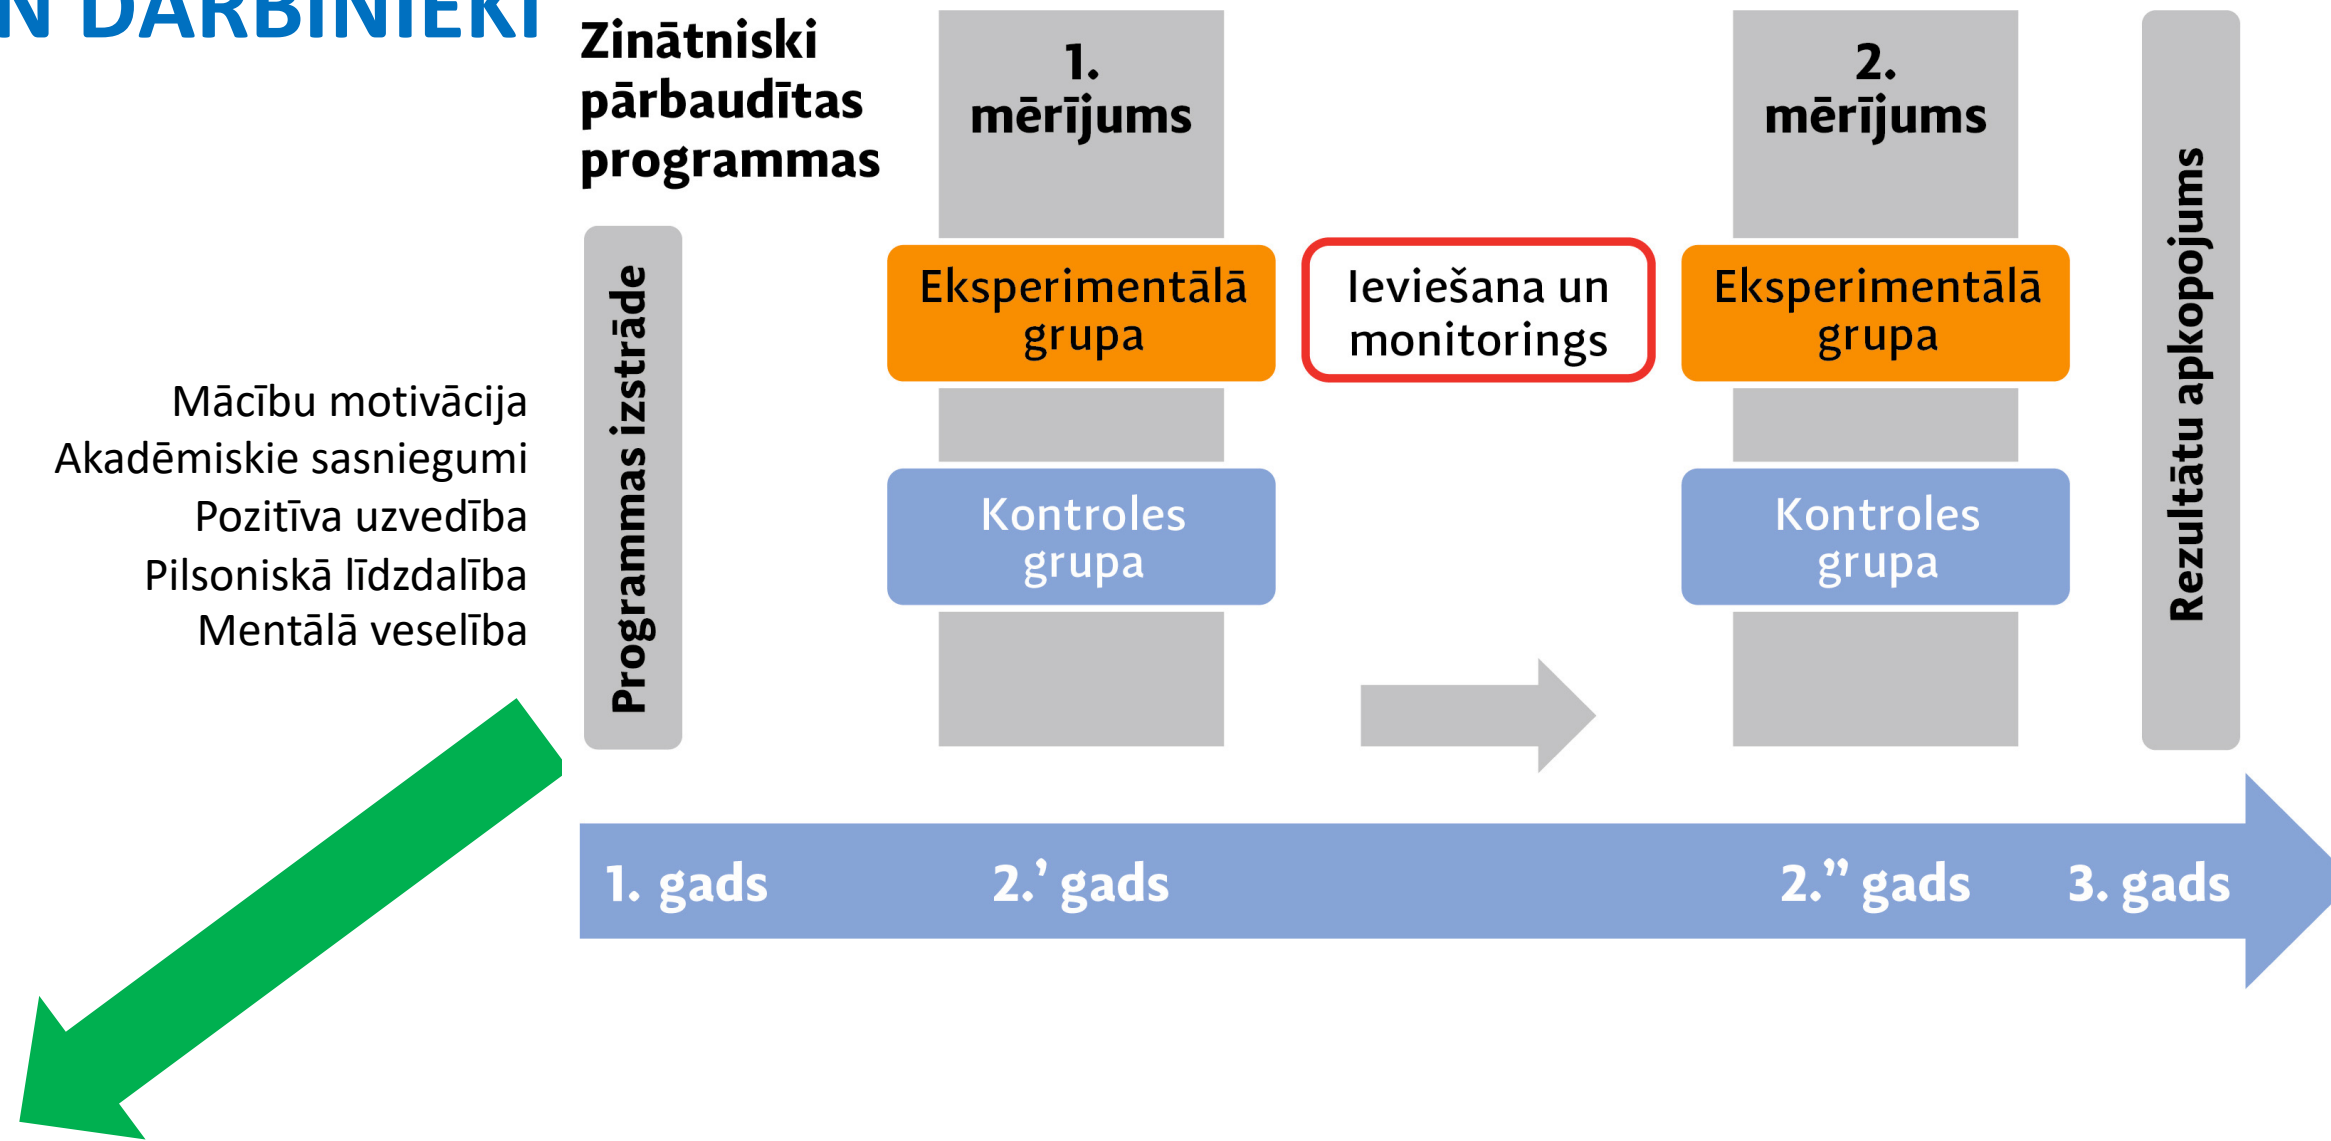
N DARBINIEKI

Zinātniski pārbaudītas programmas

Mācību motivācija
Akadēmiskie sasniegumi
Pozitīva uzvedība
Pilsoniskā līdzdalība
Mentālā veselība

Programmas izstrāde

1. mērījums

Eksperimentālā grupa

Kontroles grupa

Ieviešana un monitorings

2. mērījums

Eksperimentālā grupa

Kontroles grupa

Rezultātu apkopojums

1. gads 2.' gads 2." gads 3. gads